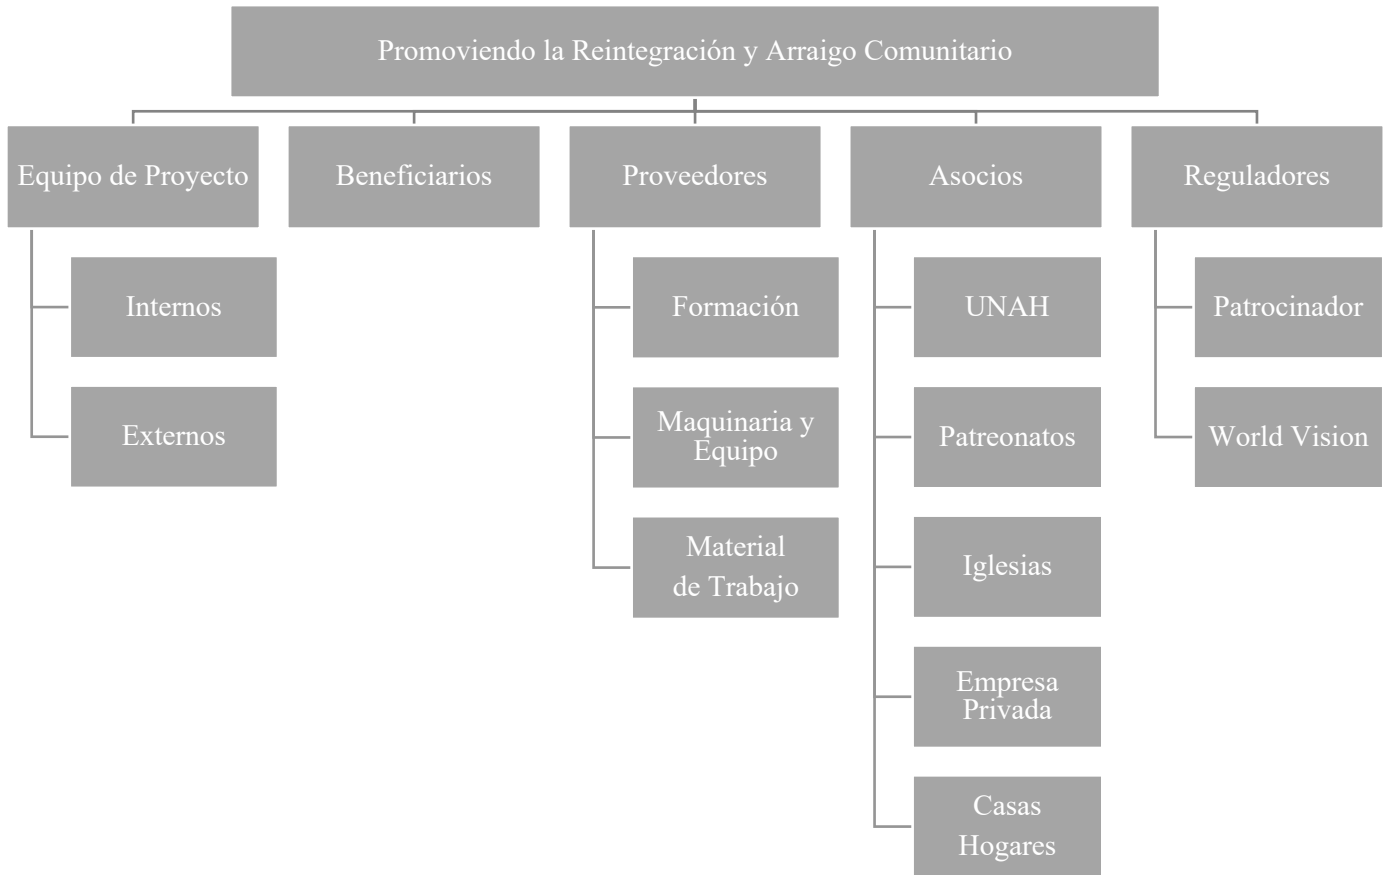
Promoviendo la Reintegración y Arraigo Comunitario

Equipo de Proyecto

Internos

Externos

Beneficiarios

Proveedores

Formación

Maquinaria y Equipo

Material de Trabajo

Asocios

UNAH

Patreonatos

Iglesias

Empresa Privada

Casas Hogares

Reguladores

Patrocinador

World Vision